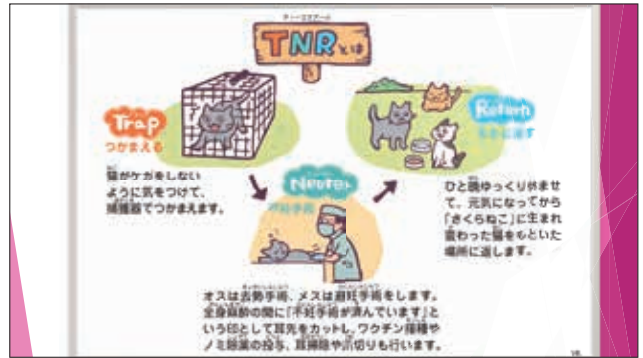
ティーエヌアール
TNRとは

Trap
つかまえる

猫がケガをしないように気をつけて、捕獲器でつかまえます。

Neuter
不妊手術

Return
もとに戻す

ひと晩ゆっくり休ませて、元気になってから「さくらねこ」に生まれ変わった猫をもといた場所に返します。

オスは去勢手術、メスは避妊手術をします。全身麻酔の間に「不妊手術が済んでいます」という印として耳先をカットし、ワクチン接種やノミ駆除の投与、耳掃除や爪切りも行います。

15